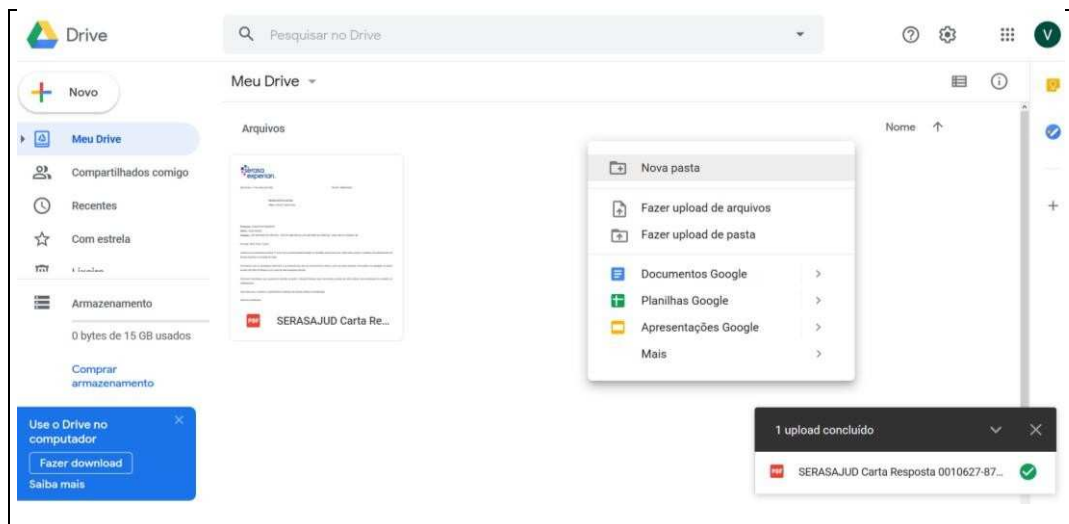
Drive

Pesquisar no Drive

V

Novo

Meu Drive

Compartilhados comigo

Recentes

Com estrela

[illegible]

Armazenamento

0 bytes de 15 GB usados

Comprar armazenamento

Use o Drive no computador

Fazer download

Saiba mais

Meu Drive

Arquivos

Nome ↑

serasa experian

PDF SERASAJUD Carta Re...

Nova pasta

Fazer upload de arquivos

Fazer upload de pasta

Documentos Google

Planilhas Google

Apresentações Google

Mais

1 upload concluído

SERASAJUD Carta Resposta 0010627-87...